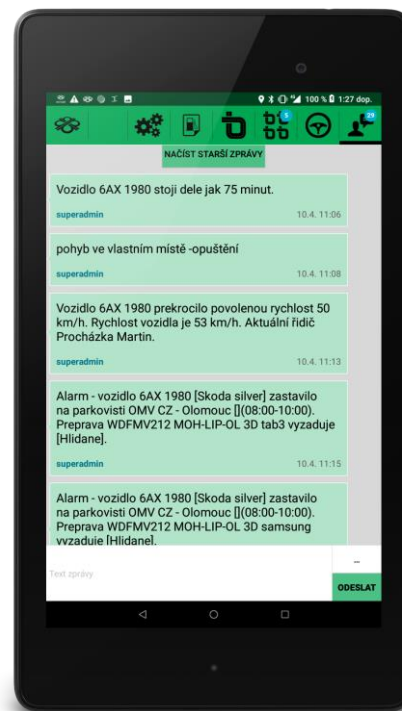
100 % 1:27 dop.

5

29

NAČÍST STARŠÍ ZPRÁVY

Vozidlo 6AX 1980 stoji dele jak 75 minut.

superadmin 10.4. 11:06

pohyb ve vlastním místě -opuštění

superadmin 10.4. 11:08

Vozidlo 6AX 1980 prekrocilo povolenou rychlost 50 km/h. Rychlost vozidla je 53 km/h. Aktuální řidič Procházka Martin.

superadmin 10.4. 11:13

Alarm - vozidlo 6AX 1980 [Skoda silver] zastavilo na parkovisti OMV CZ - Olomouc [](08:00-10:00). Preprava WDFMV212 MOH-LIP-OL 3D tab3 vyzaduje [Hlidane].

superadmin 10.4. 11:15

Alarm - vozidlo 6AX 1980 [Skoda silver] zastavilo na parkovisti OMV CZ - Olomouc [](08:00-10:00). Preprava WDFMV212 MOH-LIP-OL 3D samsung vyzaduje [Hlidane].

Text zprávy

–

ODESLAT